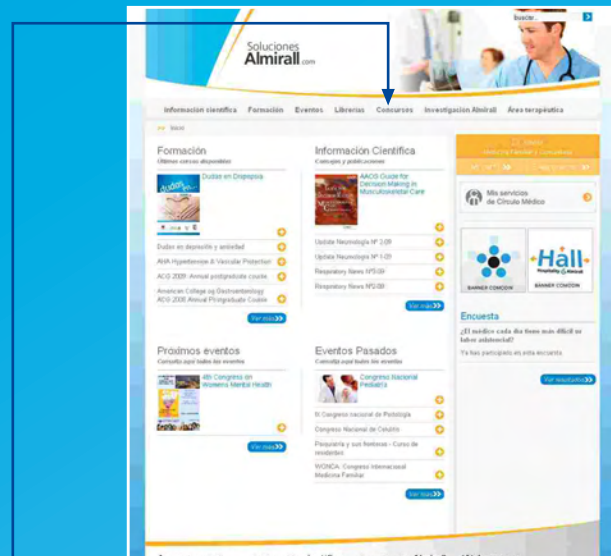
Soluciones Almirall.com

buscar...

Información científica Formación Eventos Librerías Concursos Investigación Almirall Área terapéutica

Inicio

Formación
Últimos cursos disponibles

Dudas en Dispepsia

Dudas en depresión y ansiedad
AHA Hypertension & Vascular Protection
ACG 2008: Annual postgraduate course
American College og Gastroenterology ACG 2008 Annual Postgraduate Course

Ver más

Información Científica
Consejos y publicaciones

AACS Guide for Decision Making in Musculoskeletal Care

Update Neurología Nº 3 09
Update Neurología Nº 1 09
Respiratory News Nº3 08
Respiratory News Nº2 08

Ver más

Mis servicios de Círculo Médico

BANNER COMCOM
Hall
BANNER COMCOM

Encuesta
¿El médico cada día tiene más difícil su labor asistencial?
Ya has participado en esta encuesta

Ver resultados

Próximos eventos
Consulta aquí todos los eventos

4th Congress on Womens Mental Health

Ver más

Eventos Pasados
Consulta aquí todos los eventos

Congreso Nacional Pediatría

IV Congreso nacional de Patología
Congreso Nacional de Celulitis
Psiquiatría y sus fronteras - Curso de residentes
WONCA: Congreso Internacional Medicina Familiar

Ver más